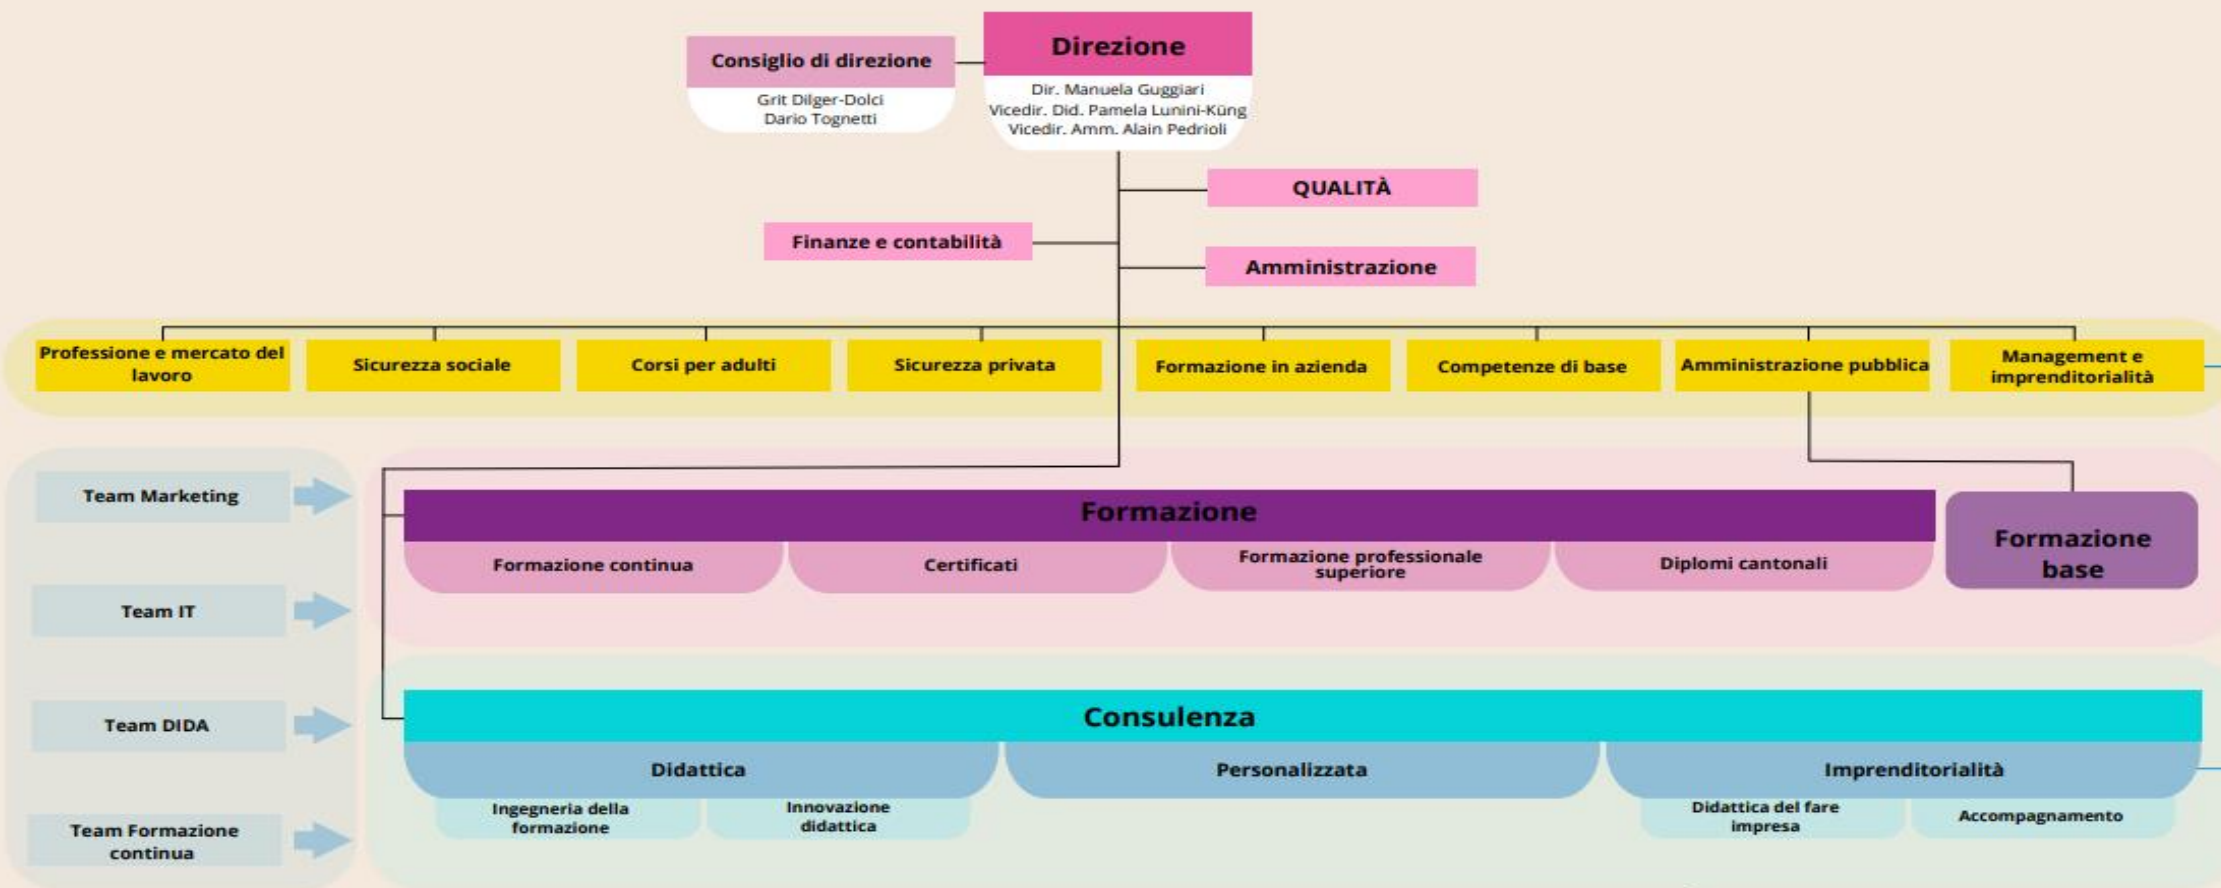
Consiglio di direzione
Grit Dilger-Dolci
Dario Tognetti

Direzione
Dir. Manuela Guggiari
Vicedir. Did. Pamela Lunini-Küng
Vicedir. Amm. Alain Pedrioli

QUALITÀ

Finanze e contabilità

Amministrazione

Professione e mercato del lavoro
Sicurezza sociale
Corsi per adulti
Sicurezza privata
Formazione in azienda
Competenze di base
Amministrazione pubblica
Management e imprenditorialità

Team Marketing
Team IT
Team DIDA
Team Formazione continua

Formazione
Formazione continua
Certificati
Formazione professionale superiore
Diplomi cantonali

Formazione base

Consulenza
Didattica
Ingegneria della formazione
Innovazione didattica
Personalizzata
Imprenditorialità
Didattica del fare impresa
Accompagnamento